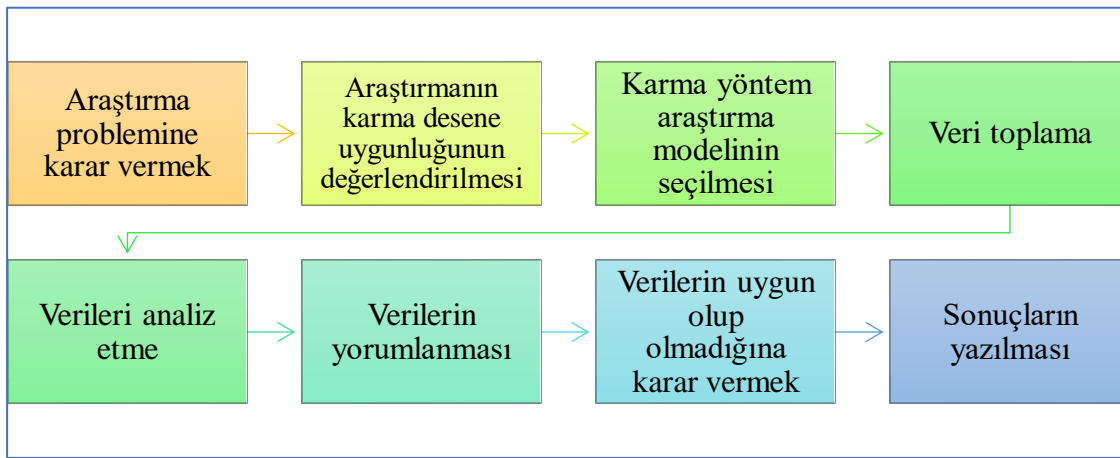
Araştırma problemine karar vermek

Araştırmanın karma desene uygunluğunun değerlendirilmesi

Karma yöntem araştırma modelinin seçilmesi

Veri toplama

Verileri analiz etme

Verilerin yorumlanması

Verilerin uygun olup olmadığına karar vermek

Sonuçların yazılması